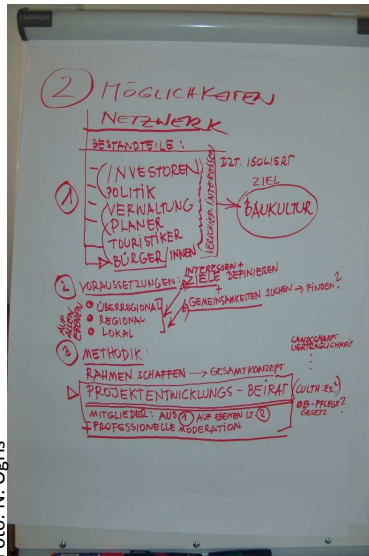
② MÖGLICHKEITEN

NETZWERK

BESTANDTEILE:

① INVESTOREN
POLITIK
VERWALTUNG
PLANER
TOURISTIKER
BÜRGER INNEN

Z.ZT. ISOLIERT

ZIEL

BAUKULTUR

② VORAUSSETZUNGEN: INTERESSEN + ZIELE DEFINIEREN
+ GEMEINSAMKEITEN SUCHEN → FINDEN?

AUF ALLEN EBENEN
• ÜBERREGIONAL
• REGIONAL
• LOKAL

③ METHODIK:

LANDSCHAFT VERTRÄGLICHKEIT

RAHMEN SCHAFFEN → GESAMTKONZEPT

PROJEKTENTWICKLUNGS - BEIRAT (CULTH: EX?)

MITGLIEDER: AUS ① AUF EBENEN LT. ②
+ PROFESSIONELLE MODERATION

DB - PFLEGE GESETZ?

Foto: N. Ogris